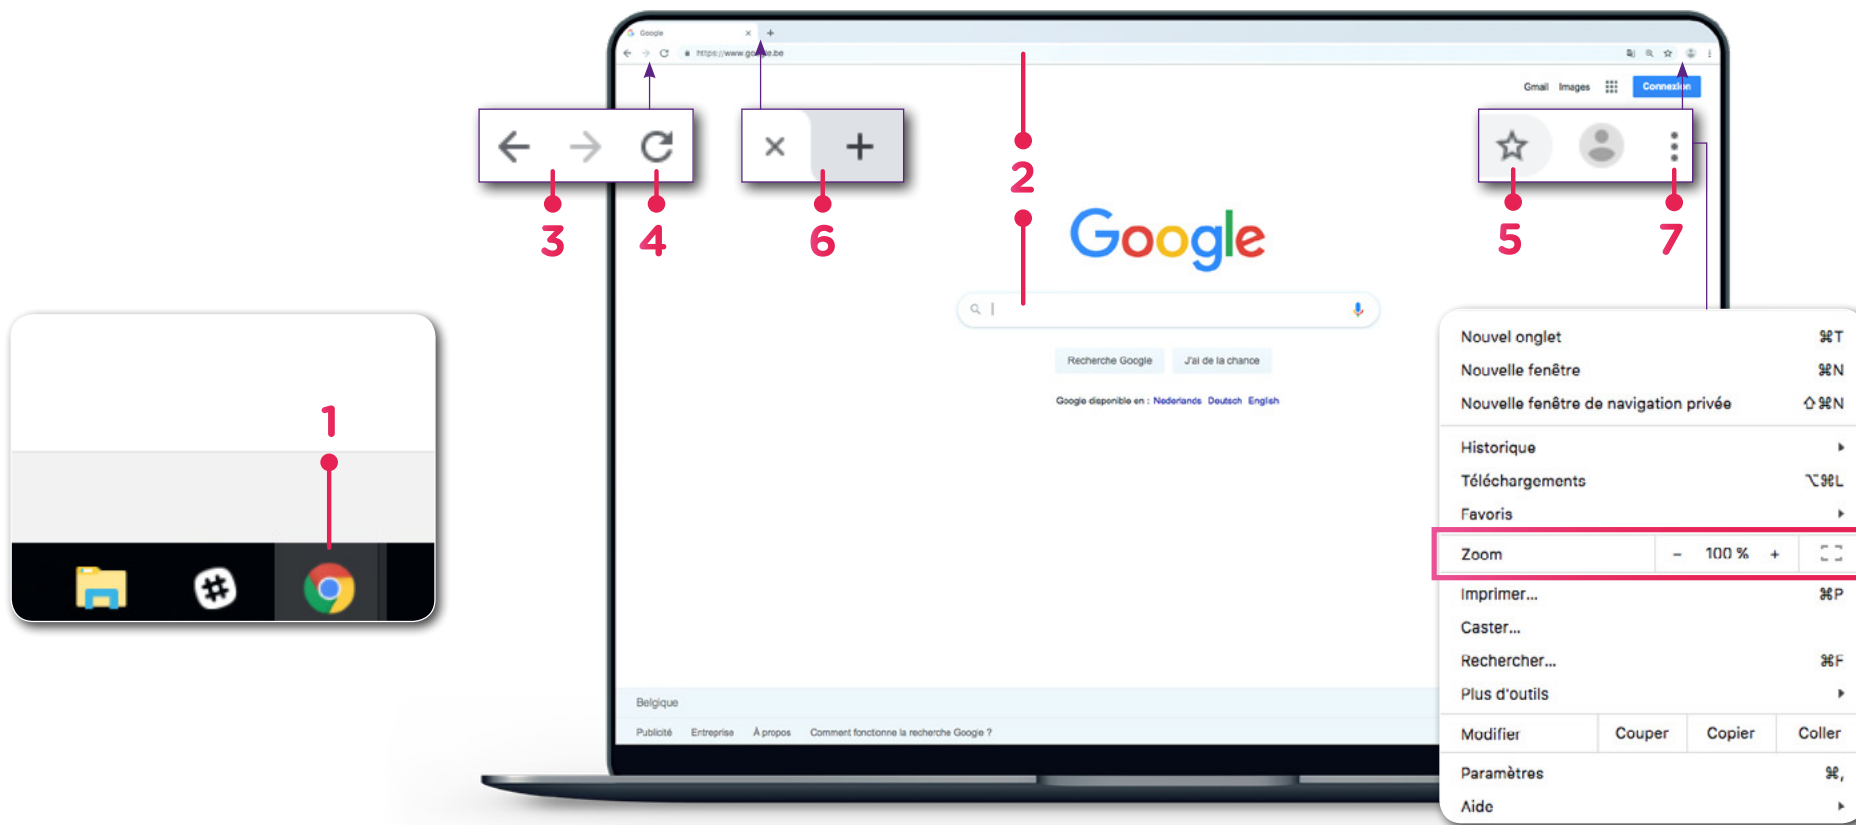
Google × +
https://www.google.be
Gmail Images Connexion

3 4 6 2 5 7

Google

Recherche Google J'ai de la chance

Google disponible en : Nederlands Deutsch English

1

Nouvel onglet ⌘T
Nouvelle fenêtre ⌘N
Nouvelle fenêtre de navigation privée ⇧⌘N
Historique
Téléchargements ⌥⌘L
Favoris
Zoom – 100 % +
Imprimer... ⌘P
Caster...
Rechercher... ⌘F
Plus d'outils
Modifier Couper Copier Coller
Paramètres ⌘,
Aide

Belgique
Publicité Entreprise À propos Comment fonctionne la recherche Google ?